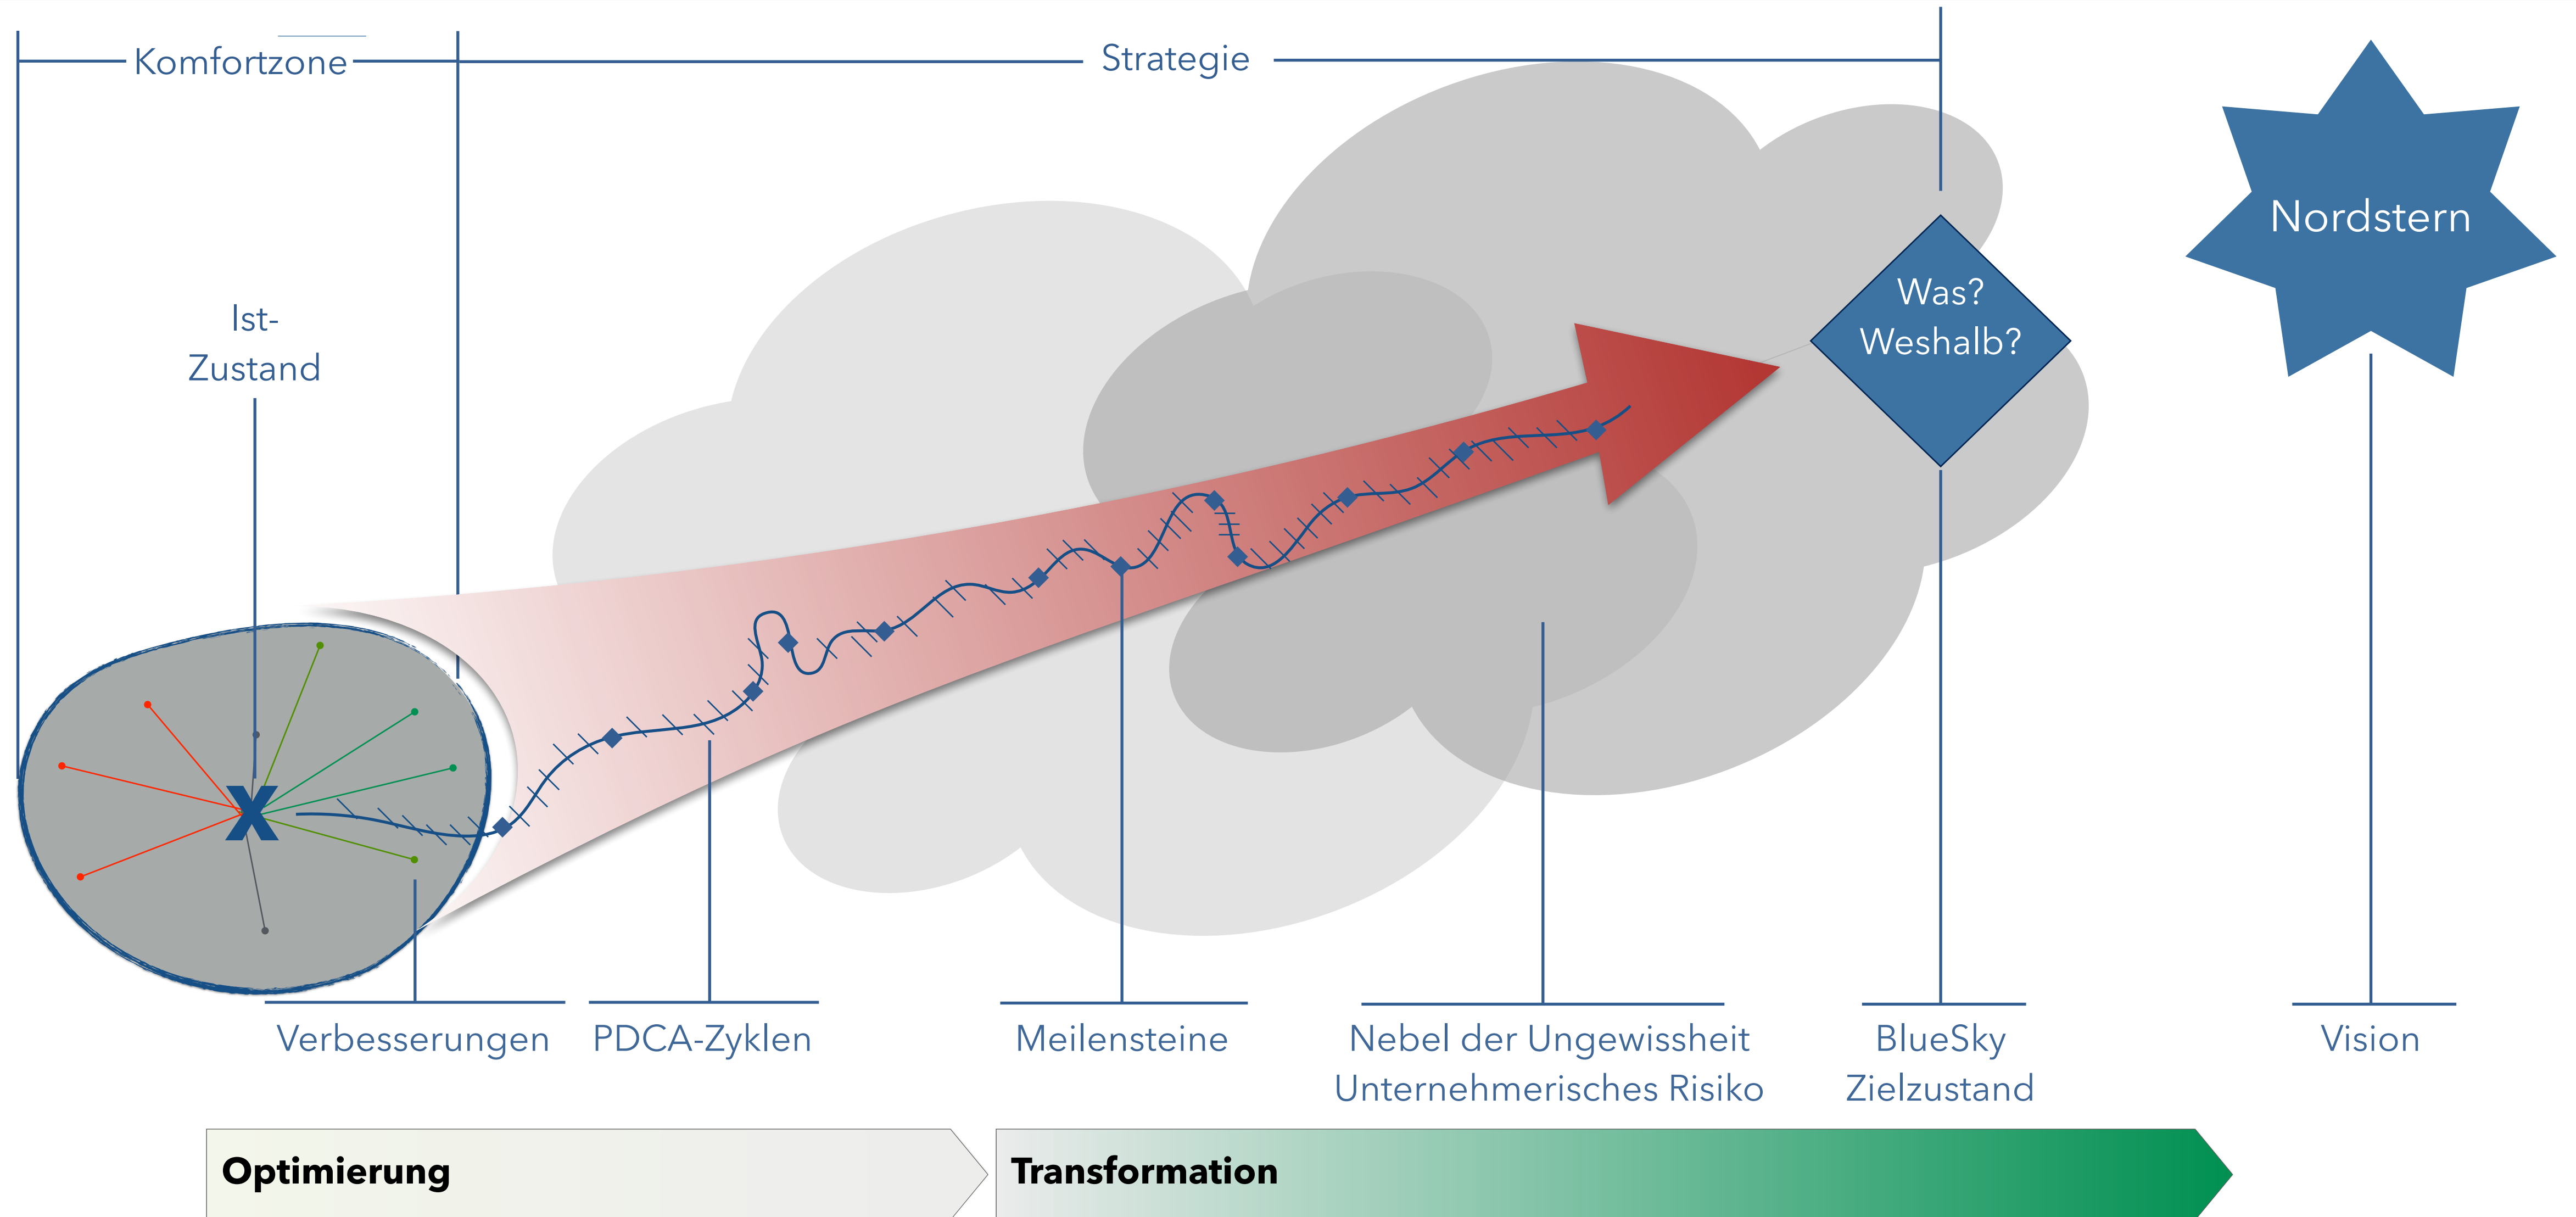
Komfortzone

Strategie

Ist-Zustand

Was? Weshalb?

Nordstern

X

Verbesserungen

PDCA-Zyklen

Meilensteine

Nebel der Ungewissheit
Unternehmerisches Risiko

BlueSky
Zielzustand

Vision

Optimierung

Transformation